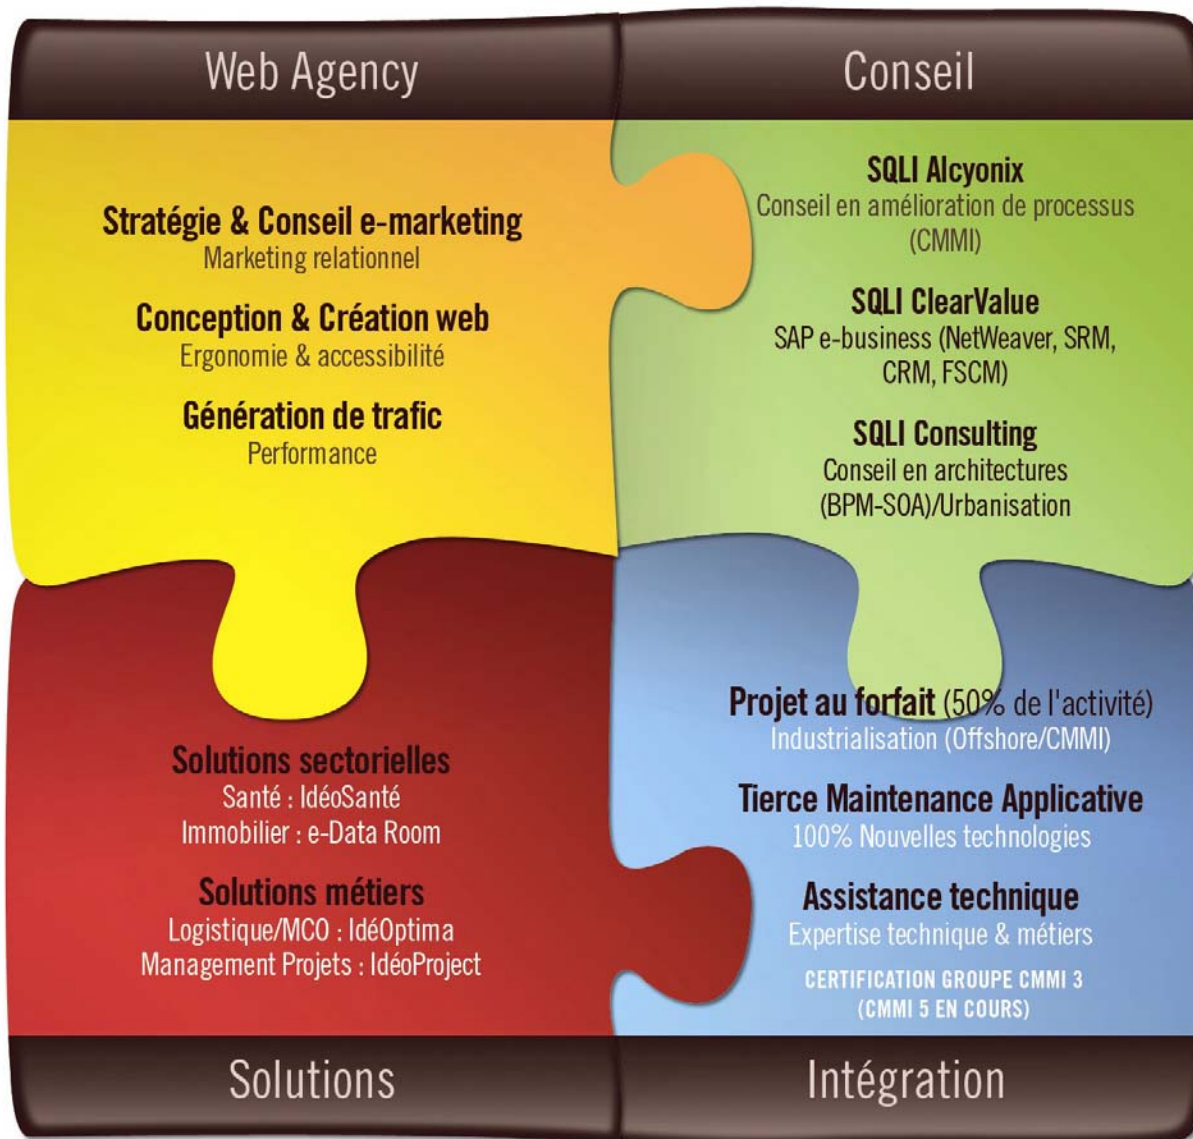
Web Agency

Stratégie & Conseil e-marketing
Marketing relationnel

Conception & Création web
Ergonomie & accessibilité

Génération de trafic
Performance

Conseil

SQLI Alcyonix
Conseil en amélioration de processus (CMMI)

SQLI ClearValue
SAP e-business (NetWeaver, SRM, CRM, FSCM)

SQLI Consulting
Conseil en architectures (BPM-SOA)/Urbanisation

Solutions sectorielles
Santé : IdéoSanté
Immobilier : e-Data Room

Solutions métiers
Logistique/MCO : IdéOptima
Management Projets : IdéoProject

Projet au forfait (50% de l'activité)
Industrialisation (Offshore/CMMI)

Tierce Maintenance Applicative
100% Nouvelles technologies

Assistance technique
Expertise technique & métiers

CERTIFICATION GROUPE CMMI 3
(CMMI 5 EN COURS)

Solutions

Intégration